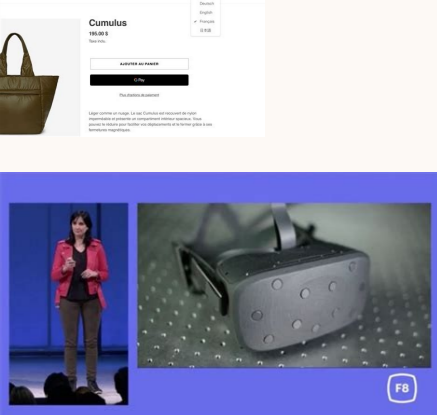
Deutsch
English
✓ Français
日本語

Cumulus
195,00 $
Taxe incl.

AJOUTER AU PANIER
G Pay
Plus d'options de paiement

Léger comme un nuage. Le sac Cumulus est recouvert de nylon imperméable et présente un compartiment intérieur spacieux. Vous pouvez le réduire pour faciliter vos déplacements et le fermer grâce à ses fermetures magnétiques.

F8